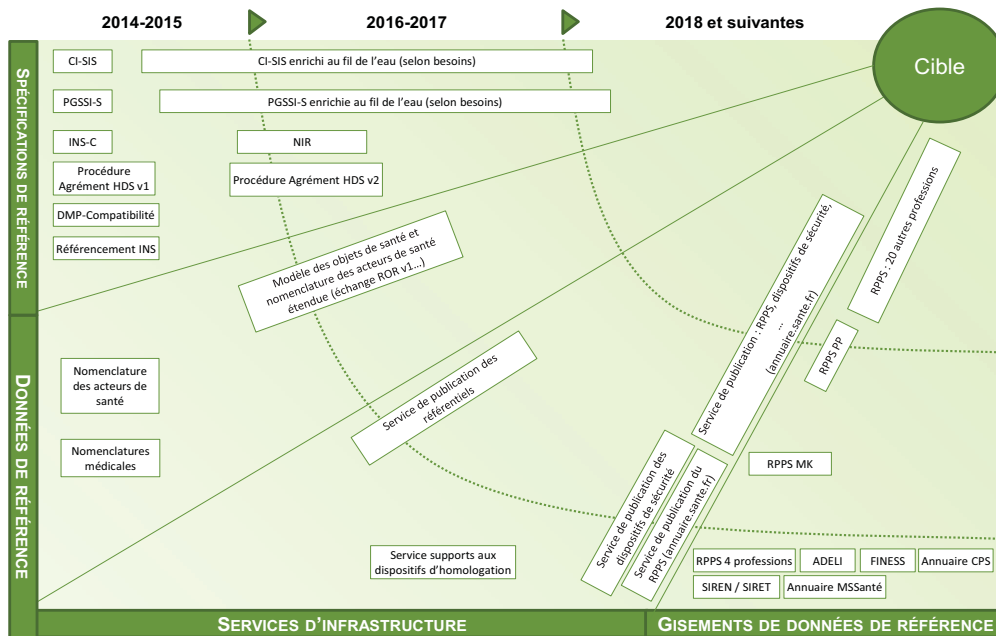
2014-2015

2016-2017

2018 et suivantes

Cible

SPÉCIFICATIONS DE RÉFÉRENCE

CI-SIS

CI-SIS enrichi au fil de l'eau (selon besoins)

PGSSI-S

PGSSI-S enrichie au fil de l'eau (selon besoins)

INS-C

NIR

Procédure Agrément HDS v1

Procédure Agrément HDS v2

DMP-Compatibilité

Référencement INS

Modèle des objets de santé et nomenclature des acteurs de santé étendue (échange ROR v1…)

RPPS : 20 autres professions

Service de publication : RPPS, dispositifs de sécurité, … (annuaire.sante.fr)

RPPS PP

DONNÉES DE RÉFÉRENCE

Nomenclature des acteurs de santé

Service de publication des référentiels

Nomenclatures médicales

RPPS MK

Service de publication des dispositifs de sécurité

Service de publication du RPPS (annuaire.sante.fr)

Service supports aux dispositifs d'homologation

RPPS 4 professions

ADELI

FINESS

Annuaire CPS

SIREN / SIRET

Annuaire MSSanté

SERVICES D'INFRASTRUCTURE

GISEMENTS DE DONNÉES DE RÉFÉRENCE